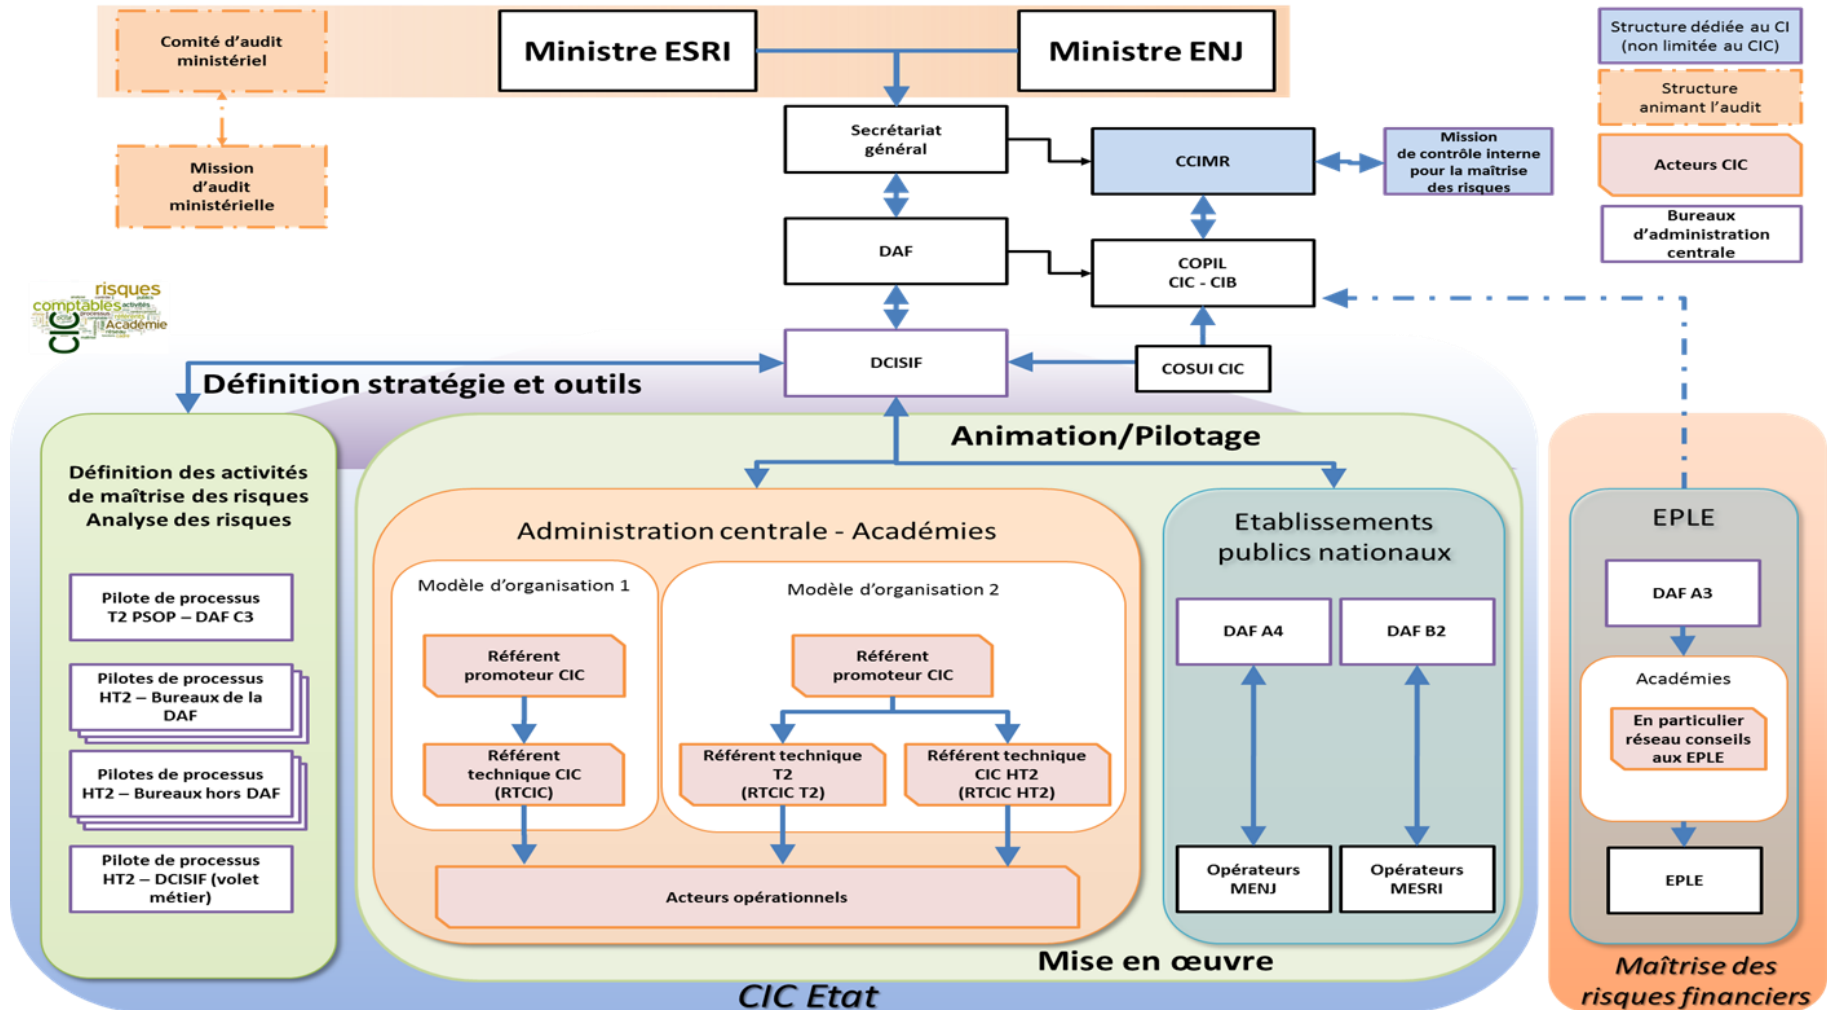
Comité d'audit ministériel

Ministre ESRI

Ministre ENJ

Structure dédiée au CI (non limitée au CIC)

Structure animant l'audit

Acteurs CIC

Bureaux d'administration centrale

Mission d'audit ministérielle

Secrétariat général

CCIMR

Mission de contrôle interne pour la maîtrise des risques

DAF

COPIL CIC - CIB

risques comptables activités Académie CIC

DCISIF

COSUI CIC

Définition stratégie et outils

Animation/Pilotage

Définition des activités de maîtrise des risques Analyse des risques

Pilote de processus T2 PSOP – DAF C3

Pilotes de processus HT2 – Bureaux de la DAF

Pilotes de processus HT2 – Bureaux hors DAF

Pilote de processus HT2 – DCISIF (volet métier)

Administration centrale - Académies

Modèle d'organisation 1

Référent promoteur CIC

Référent technique CIC (RTCIC)

Modèle d'organisation 2

Référent promoteur CIC

Référent technique T2 (RTCIC T2)

Référent technique CIC HT2 (RTCIC HT2)

Acteurs opérationnels

Etablissements publics nationaux

DAF A4

DAF B2

Opérateurs MENJ

Opérateurs MESRI

EPLE

DAF A3

Académies

En particulier réseau conseils aux EPLE

EPLE

Mise en œuvre

CIC Etat

Maîtrise des risques financiers